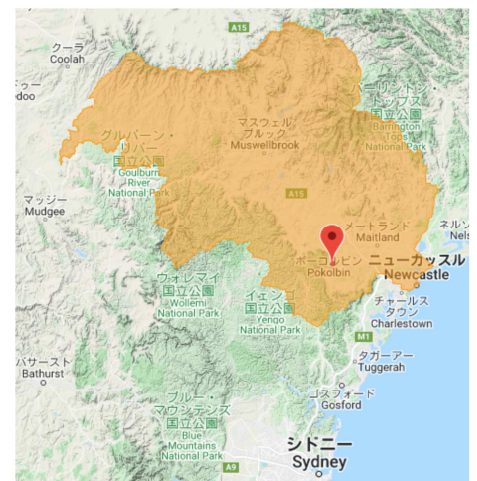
A15

クーラ
Coolah

ydoo

バーリントン・トップス国立公園
Barrington Tops National Park

マスウェルブルック
Muswellbrook

グルバーン・リバー国立公園
Goulburn River National Park

マッジー
Mudgee

メートランド
Maitland

ネルソン
Nels

ポーコルビン
Pokolbin

ニューカッスル
Newcastle

ウォレマイ国立公園
Wollemi National Park

イェンゴ国立公園
Yengo National Park

チャールスタウン
Charlestown

A15

M1

バサースト
Bathurst

タガーアー
Tuggerah

ゴスフォード
Gosford

ブルー・マウンテンズ国立公園
Blue Mountains National Park

シドニー
Sydney

A9